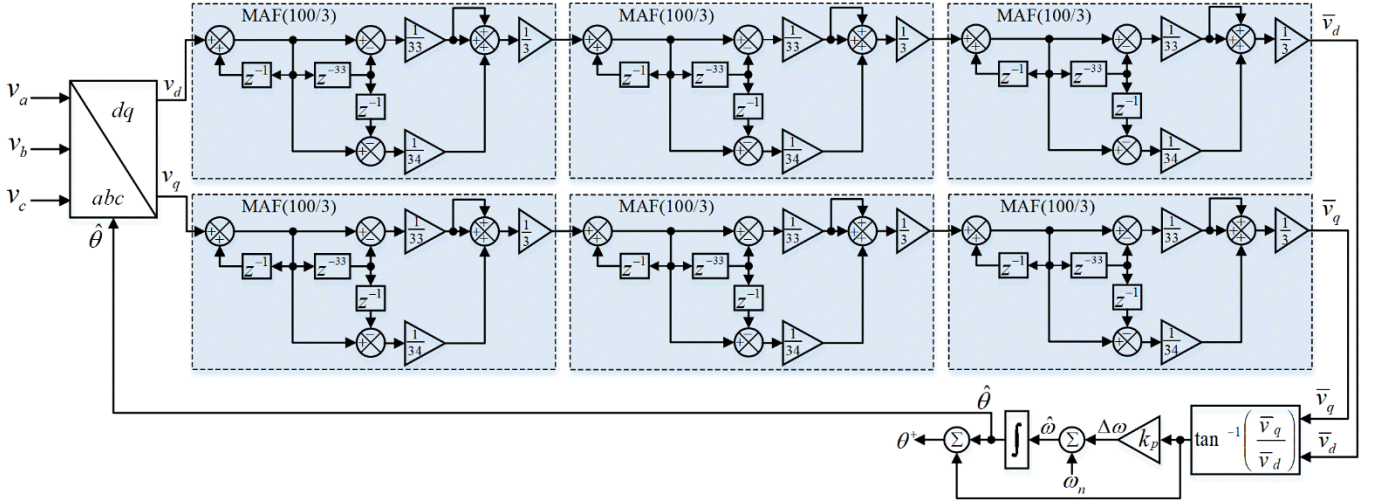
MAF(100/3)

MAF(100/3)

MAF(100/3)

$v_a$

$v_b$

$v_c$

$dq$

$abc$

$\hat{\theta}$

$v_d$

$v_q$

$z^{-1}$ $z^{-33}$ $z^{-1}$ $\frac{1}{33}$ $\frac{1}{34}$ $\frac{1}{3}$

$z^{-1}$ $z^{-33}$ $z^{-1}$ $\frac{1}{33}$ $\frac{1}{34}$ $\frac{1}{3}$

$z^{-1}$ $z^{-33}$ $z^{-1}$ $\frac{1}{33}$ $\frac{1}{34}$ $\frac{1}{3}$

$\overline{v}_d$

MAF(100/3)

MAF(100/3)

MAF(100/3)

$z^{-1}$ $z^{-33}$ $z^{-1}$ $\frac{1}{33}$ $\frac{1}{34}$ $\frac{1}{3}$

$z^{-1}$ $z^{-33}$ $z^{-1}$ $\frac{1}{33}$ $\frac{1}{34}$ $\frac{1}{3}$

$z^{-1}$ $z^{-33}$ $z^{-1}$ $\frac{1}{33}$ $\frac{1}{34}$ $\frac{1}{3}$

$\overline{v}_q$

$\overline{v}_q$

$\overline{v}_d$

$\tan^{-1}\left(\frac{\overline{v}_q}{\overline{v}_d}\right)$

$k_p$

$\Delta\omega$

$\Sigma$

$\omega_n$

$\hat{\omega}$

$\int$

$\hat{\theta}$

$\Sigma$

$\theta^+$